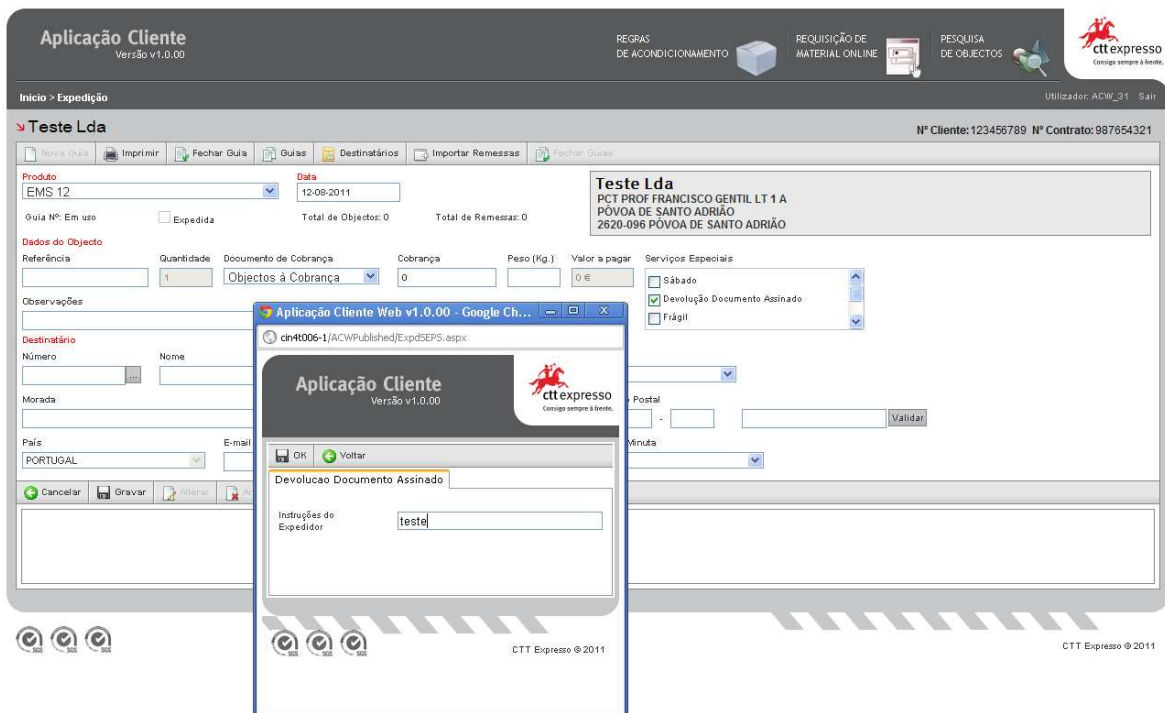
Aplicação Cliente
Versão v1.0.00

REGRAS DE ACONDICIONAMENTO

REQUISIÇÃO DE MATERIAL ONLINE

PESQUISA DE OBJECTOS

ctt expresso
Consigo sempre à frente.

Inicio > Expedição

Utilizador: ACW_31 Sair

Teste Lda

Nº Cliente: 123456789 Nº Contrato: 987654321

Nova Guia | Imprimir | Fechar Guia | Guias | Destinatários | Importar Remessas | Fechar Guias

Produto
EMS 12

Data
12-08-2011

Guia Nº: Em uso
Expedida
Total de Objectos: 0
Total de Remessas: 0

Teste Lda
PCT PROF FRANCISCO GENTIL LT 1 A
PÓVOA DE SANTO ADRIÃO
2620-096 PÓVOA DE SANTO ADRIÃO

Dados do Objecto
Referência
Quantidade
1
Documento de Cobrança
Objectos à Cobrança
Cobrança
0
Peso (Kg.)
Valor a pagar
0 €
Serviços Especiais
Sábado
Devolução Documento Assinado
Frágil

Observações

Destinatário
Número
Nome

Morada

Postal
-
Validar

País
PORTUGAL
E-mail
Minuta

Cancelar | Gravar | Alterar

Aplicação Cliente Web v1.0.00 - Google Ch...
cin4t006-1/ACWPublished/ExpdSEPS.aspx

Aplicação Cliente
Versão v1.0.00

ctt expresso
Consigo sempre à frente.

OK | Voltar

Devolucao Documento Assinado

Instruções do Expedidor
teste

CTT Expresso © 2011

CTT Expresso © 2011